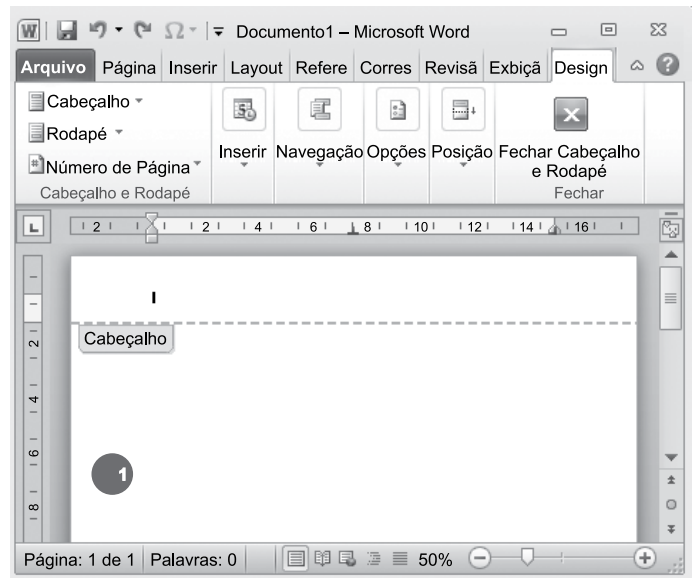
Documento1 – Microsoft Word

Arquivo Página Inserir Layout Refere Corres Revisã Exbiçã Design

Cabeçalho
Rodapé
Número de Página
Cabeçalho e Rodapé

Inserir Navegação Opções Posição Fechar Cabeçalho e Rodapé
Fechar

2 2 4 6 8 10 12 14 16

Cabeçalho

1

Página: 1 de 1 Palavras: 0 50%